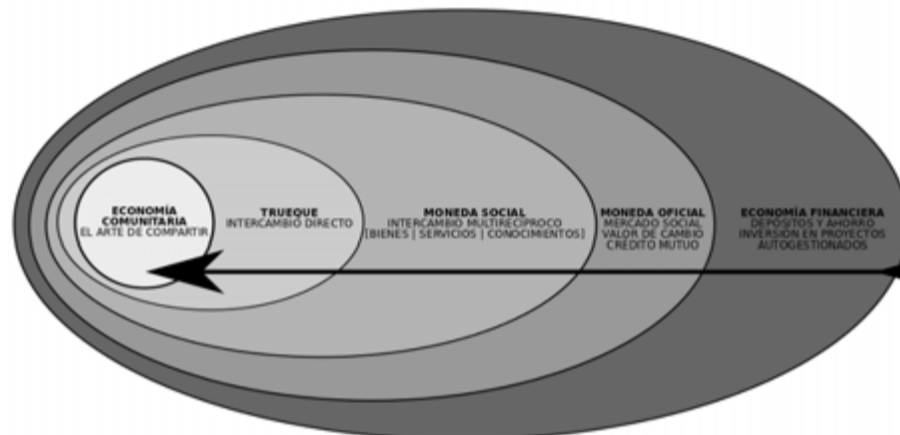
ECONOMÍA COMUNITARIA
EL ARTE DE COMPARTIR

TRUEQUE
INTERCAMBIO DIRECTO

MONEDA SOCIAL
INTERCAMBIO MULTIRECÍPROCO
[BIENES | SERVICIOS | CONOCIMIENTOS]

MONEDA OFICIAL
MERCADO SOCIAL
VALOR DE CAMBIO
CRÉDITO MUTUO

ECONOMÍA FINANCIERA
DEPÓSITOS Y AHORRO
INVERSIÓN EN PROYECTOS
AUTOGESTIONADOS